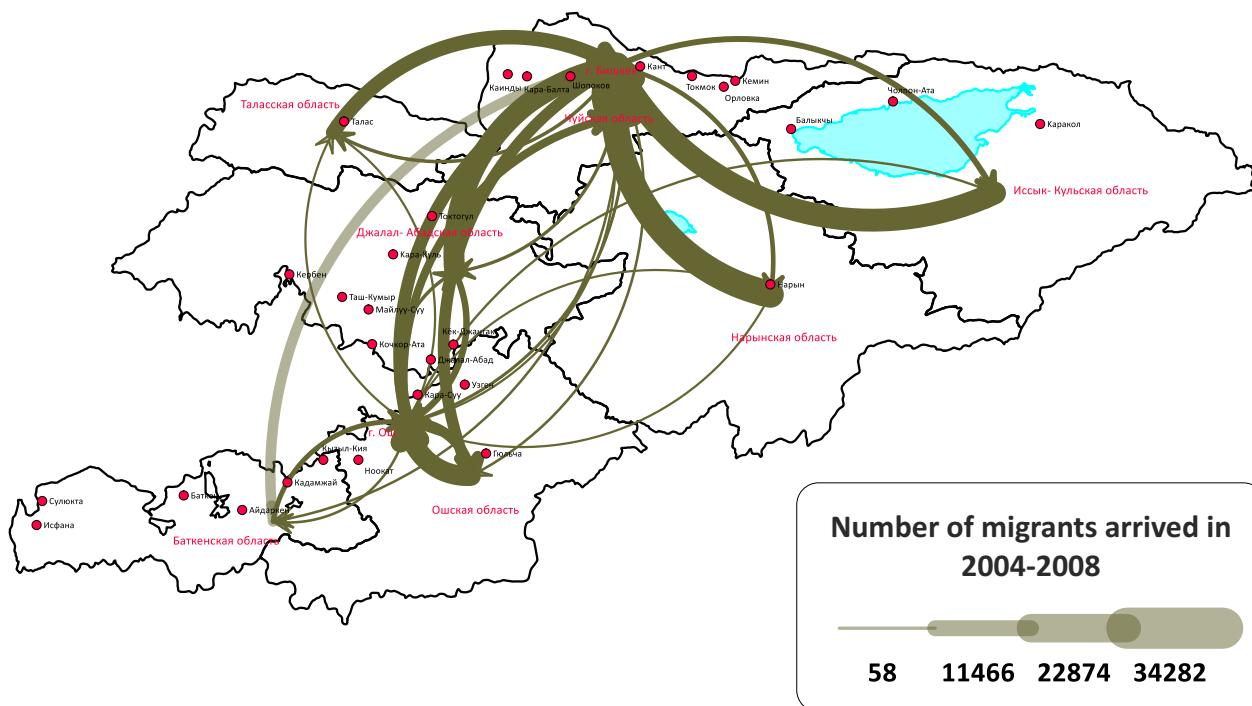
г. Бишкек
Кант
Каинды
Кара-Балта
Шопоков
Токмок
Кемин
Орловка
Чолпон-Ата
Таласская область
Талас
Чуйская область
Балыкчы
Каракол
Иссык- Кульская область
Токтогул
Джалал- Абадская область
Кара-Куль
Кербен
Нарын
Таш-Кумыр
Майлуу-Суу
Кек-Джангак
Нарынская область
Кочкор-Ата
Джалал-Абад
Узген
Кара-Суу
г. Ош
Кызыл-Кия
Ноокат
Гюльча
Сулюкта
Баткен
Кадамжай
Исфана
Айдаркен
Ошская область
Баткенская область
Number of migrants arrived in 2004-2008
58
11466
22874
34282